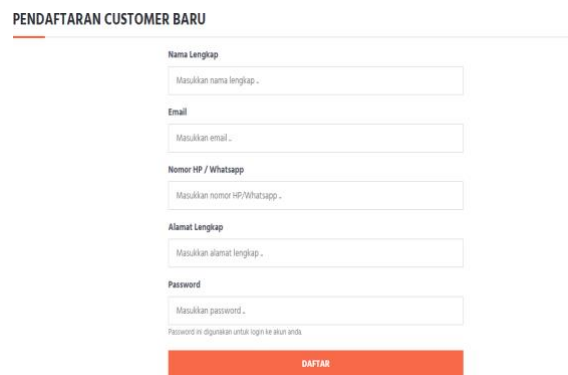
PENDAFTARAN CUSTOMER BARU

Nama Lengkap

Masukkan nama lengkap ..

Email

Masukkan email ..

Nomor HP / Whatsapp

Masukkan nomor HP/Whatsapp ..

Alamat Lengkap

Masukkan alamat lengkap ..

Password

Masukkan password ..

Password ini digunakan untuk login ke akun anda.

DAFTAR